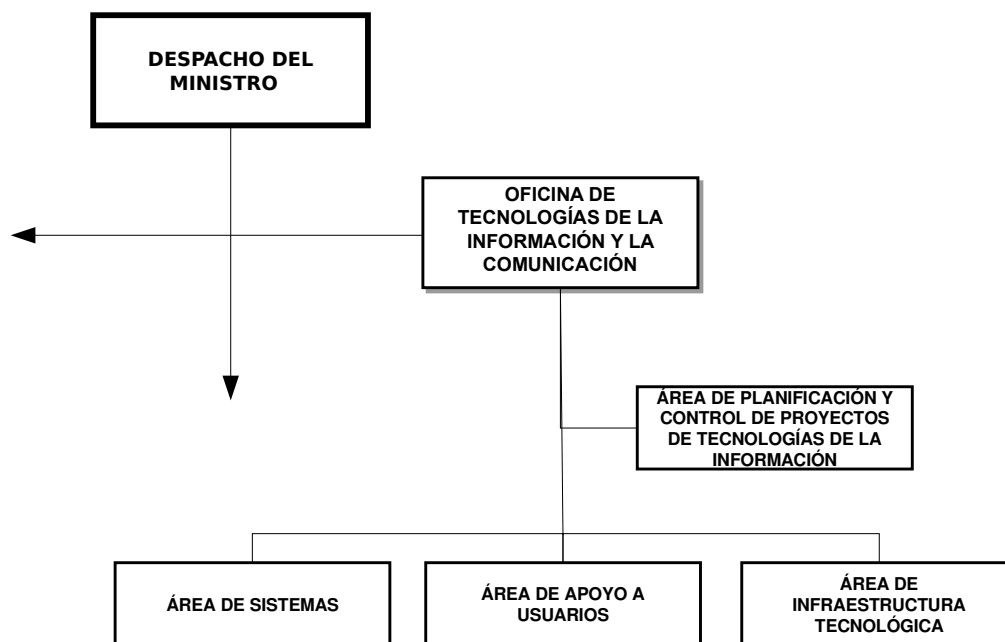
DESPACHO DEL MINISTRO

OFICINA DE TECNOLOGÍAS DE LA INFORMACIÓN Y LA COMUNICACIÓN

ÁREA DE PLANIFICACIÓN Y CONTROL DE PROYECTOS DE TECNOLOGÍAS DE LA INFORMACIÓN

ÁREA DE SISTEMAS

ÁREA DE APOYO A USUARIOS

ÁREA DE INFRAESTRUCTURA TECNOLÓGICA